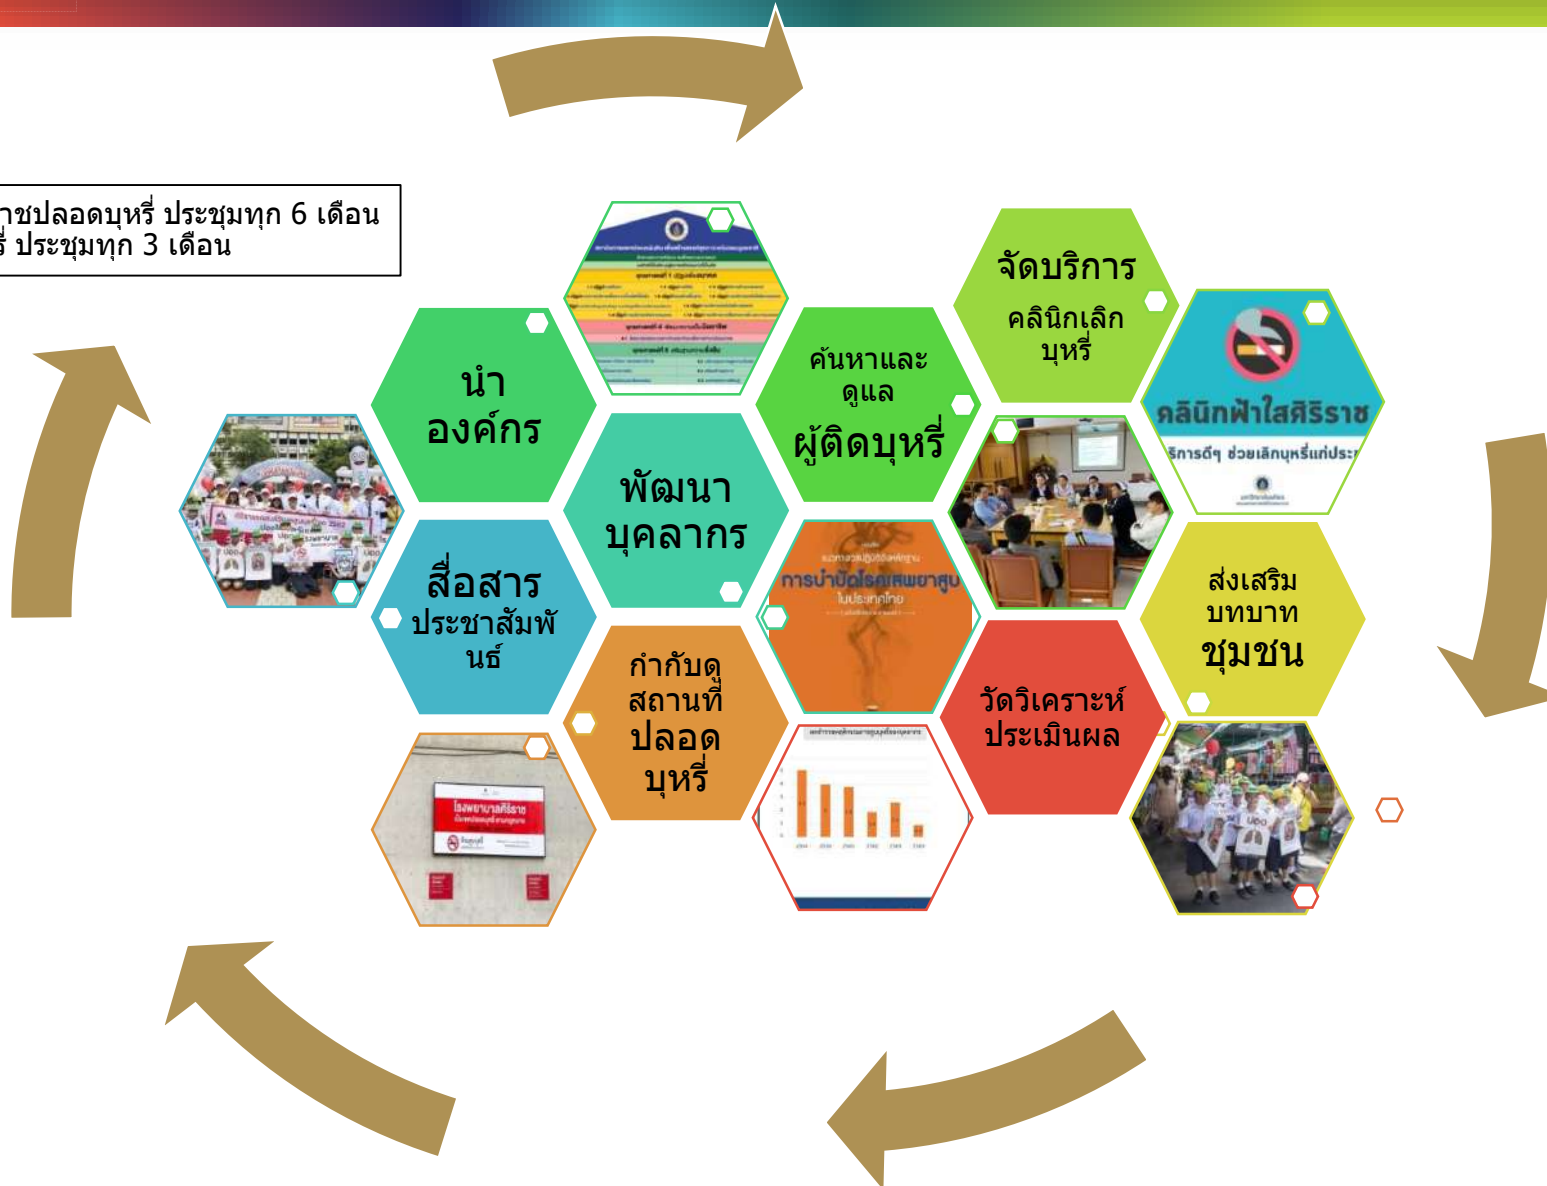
าชปลอดบุหรี่ ประชุมทุก 6 เดือน
รี่ ประชุมทุก 3 เดือน

นำ
องค์กร

พัฒนา
บุคลากร

ค้นหาและ
ดูแล
ผู้ติดบุหรี่

จัดบริการ
คลินิกเลิก
บุหรี่

คลินิกฟ้าใสศิริราช
ริการดีๆ ช่วยเลิกบุหรี่แก่ประ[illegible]

สื่อสาร
ประชาสัมพันธ์

กำกับดู
สถานที่
ปลอด
บุหรี่

การนำนโยบายลดเหตุบุหรี่
ในประเทศไทย

วัดวิเคราะห์
ประเมินผล

ส่งเสริม
บทบาท
ชุมชน

โรงพยาบาลศิริราช